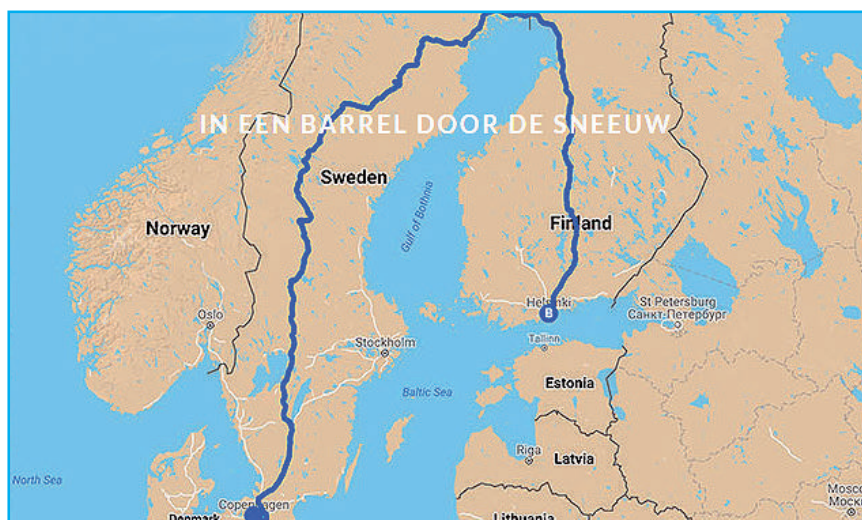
IN EEN BARREL DOOR DE SNEEUW

Sweden

Norway

Gulf of Bothnia

Finland

Helsinki

B

St Petersburg
Санкт-Петербург

Oslo

Stockholm

Tallinn

Estonia

Baltic Sea

Riga

Latvia

North Sea

Copenhagen

Denmark

Lithuania

Mosco
Моск